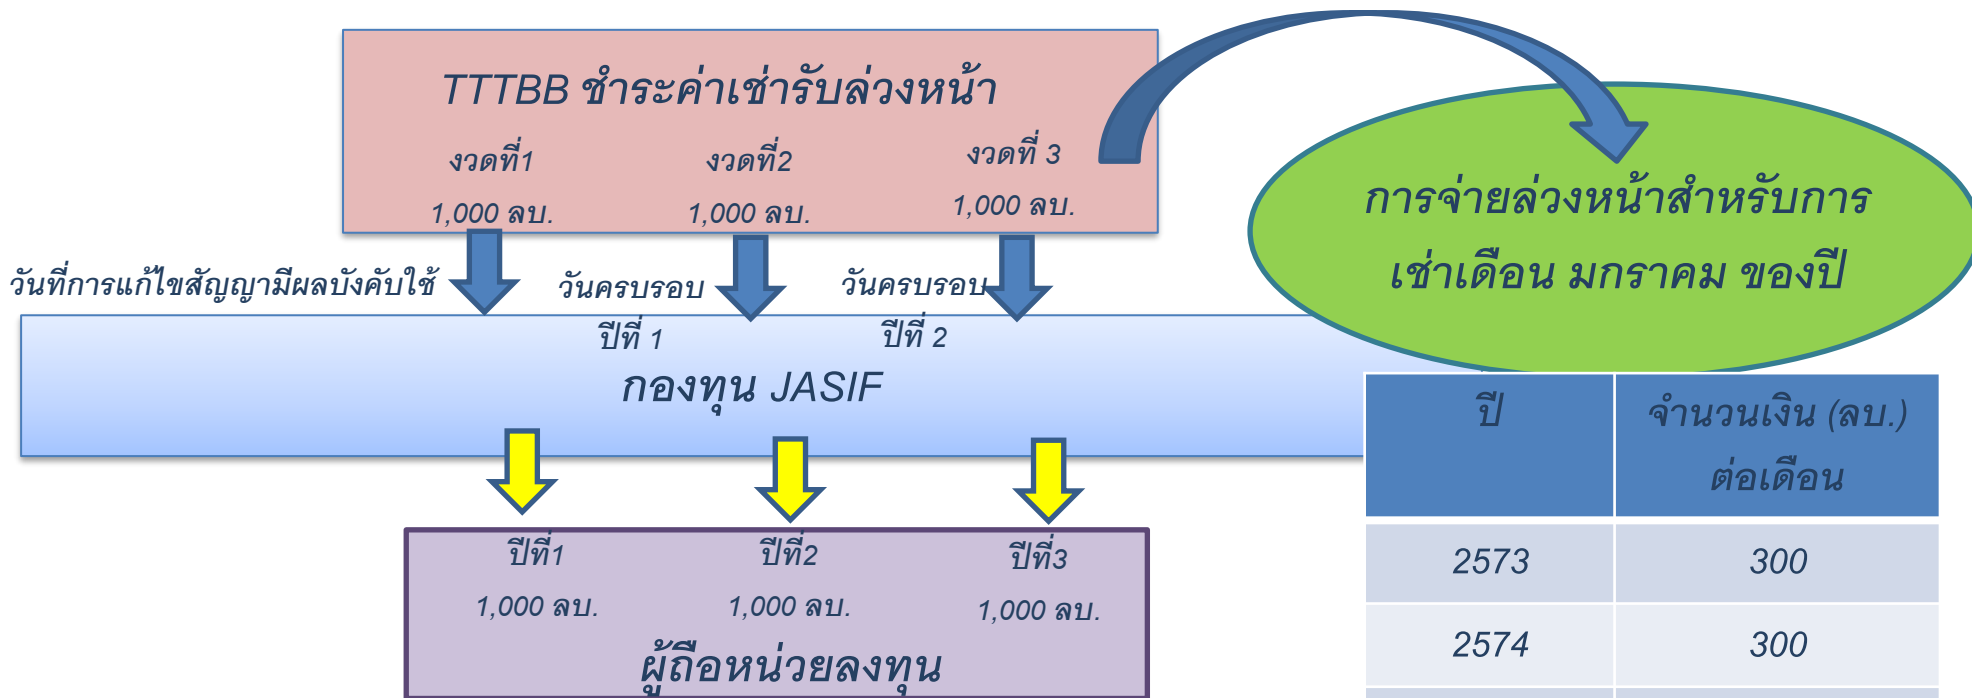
TTTBB ชำระค่าเช่ารับล่วงหน้า

งวดที่1

1,000 ลบ.

งวดที่2

1,000 ลบ.

งวดที่ 3

1,000 ลบ.

การจ่ายล่วงหน้าสำหรับการเช่าเดือน มกราคม ของปี

วันที่การแก้ไขสัญญามีผลบังคับใช้

วันครบรอบปีที่ 1

วันครบรอบปีที่ 2

กองทุน JASIF

ปีที่1

1,000 ลบ.

ปีที่2

1,000 ลบ.

ปีที่3

1,000 ลบ.

ผู้ถือหน่วยลงทุน

| ปี | จำนวนเงิน (ลบ.) ต่อเดือน |
|---|---|
| 2573 | 300 |
| 2574 | 300 |